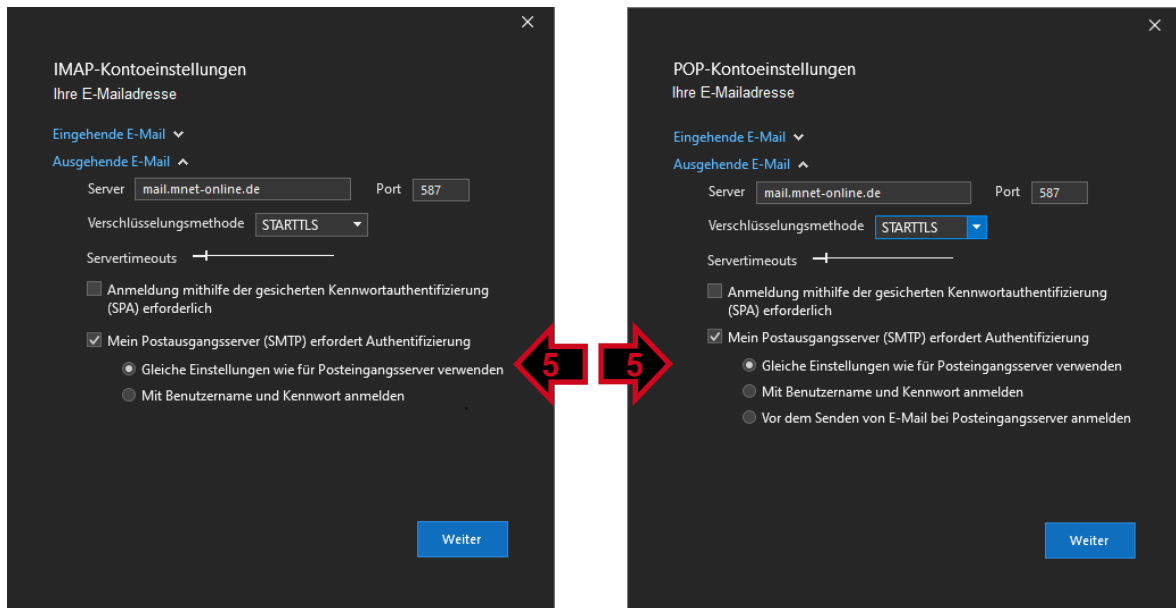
×

IMAP-Kontoeinstellungen
Ihre E-Mailadresse

Eingehende E-Mail

Ausgehende E-Mail

Server mail.mnet-online.de Port 587

Verschlüsselungsmethode STARTTLS

Servertimeouts

Anmeldung mithilfe der gesicherten Kennwortauthentifizierung (SPA) erforderlich

Mein Postausgangsserver (SMTP) erfordert Authentifizierung

Gleiche Einstellungen wie für Posteingangsserver verwenden

Mit Benutzername und Kennwort anmelden

Weiter

5

5

×

POP-Kontoeinstellungen
Ihre E-Mailadresse

Eingehende E-Mail

Ausgehende E-Mail

Server mail.mnet-online.de Port 587

Verschlüsselungsmethode STARTTLS

Servertimeouts

Anmeldung mithilfe der gesicherten Kennwortauthentifizierung (SPA) erforderlich

Mein Postausgangsserver (SMTP) erfordert Authentifizierung

Gleiche Einstellungen wie für Posteingangsserver verwenden

Mit Benutzername und Kennwort anmelden

Vor dem Senden von E-Mail bei Posteingangsserver anmelden

Weiter